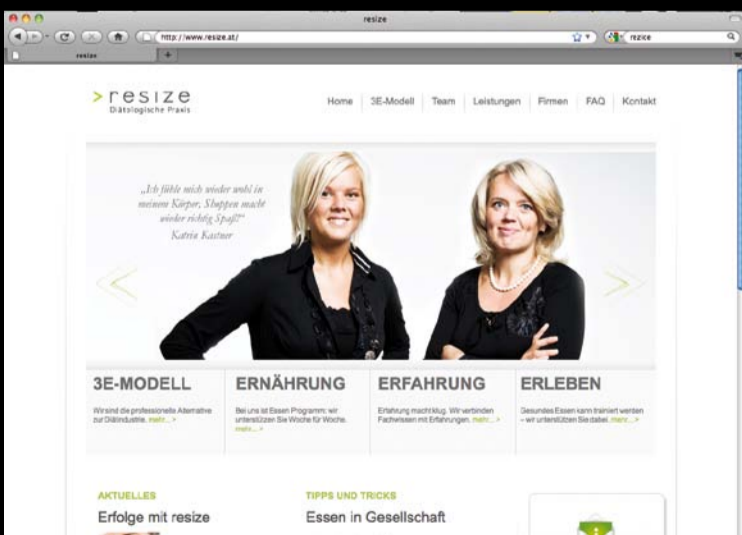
resize

http://www.resize.at/

resize

resize

> resize
Diätologische Praxis

Home | 3E-Modell | Team | Leistungen | Firmen | FAQ | Kontakt

„Ich fühle mich wieder wohl in meinem Körper, Shoppen macht wieder richtig Spaß!"
Katrin Kastner

3E-MODELL
Wir sind die professionelle Alternative zur Diätindustrie. mehr... >

ERNÄHRUNG
Bei uns ist Essen Programm: wir unterstützen Sie Woche für Woche. mehr... >

ERFAHRUNG
Erfahrung macht klug. Wir verbinden Fachwissen mit Erfahrungen. mehr... >

ERLEBEN
Gesundes Essen kann trainiert werden – wir unterstützen Sie dabei. mehr... >

AKTUELLES
Erfolge mit resize

TIPPS UND TRICKS
Essen in Gesellschaft